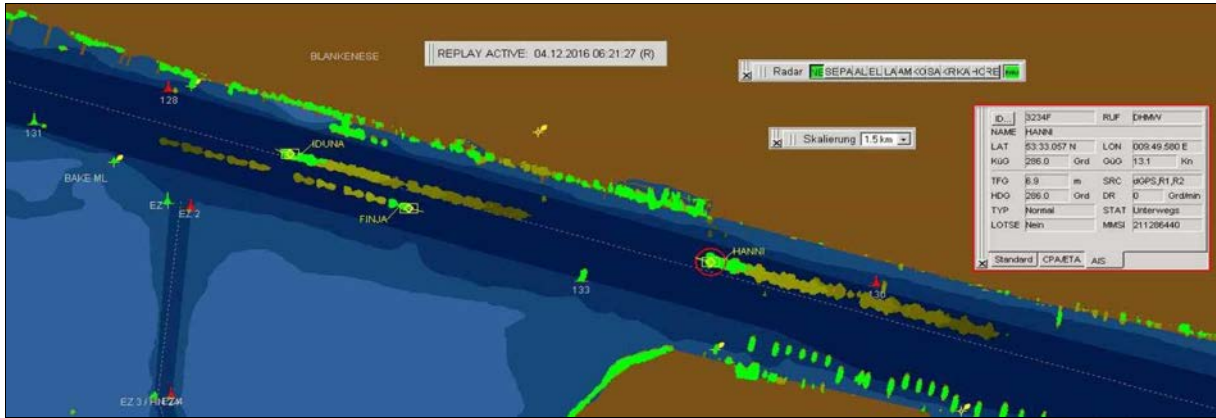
BLANKENESE

REPLAY ACTIVE: 04.12.2016 06:21:27 (R)

Radar NE SEPA AL EL LA AM KO SA KR KA HO RE

Skalierung 1.5 km

| ID... | 3234F | RUF | DHMW |
|---|---|---|---|
| NAME | HANNI | | |
| LAT | 53:33.057 N | LON | 009:49.580 E |
| KüG | 286.0 Grd | GüG | 13.1 Kn |
| TFG | 6.9 m | SRC | dGPS,R1,R2 |
| HDG | 286.0 Grd | DR | 0 Grd/min |
| TYP | Normal | STAT | Unterwegs |
| LOTSE | Nein | MMSI | 211286440 |

Standard CPA/ETA AIS

128

131

IDUNA

BAKE ML

EZ 1 EZ 2

FINJA

HANNI

133

130

EZ 3 EZ 4